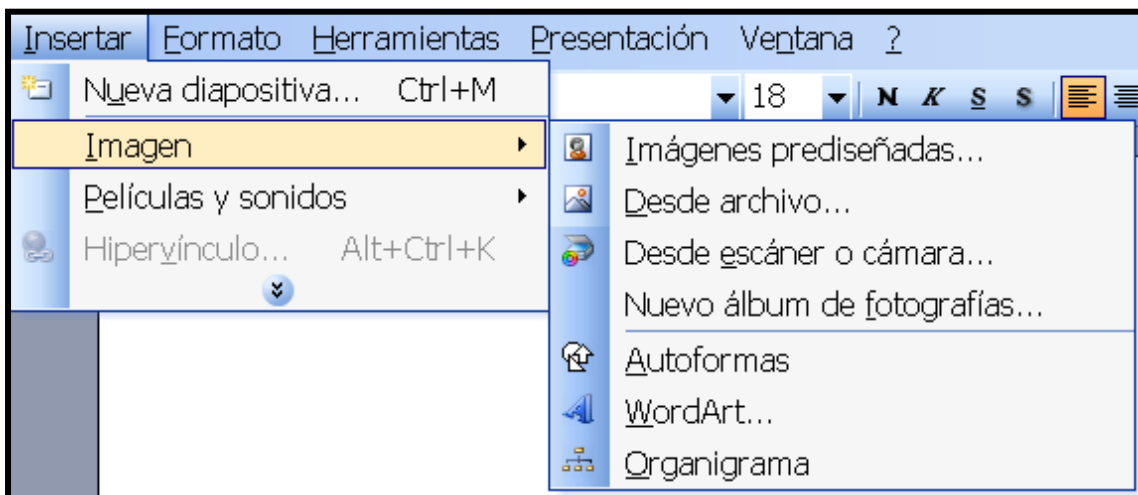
Insertar Formato Herramientas Presentación Ventana ?

Nueva diapositiva... Ctrl+M
Imagen
Películas y sonidos
Hipervínculo... Alt+Ctrl+K

18 N K S S

Imágenes prediseñadas...
Desde archivo...
Desde escáner o cámara...
Nuevo álbum de fotografías...
Autoformas
WordArt...
Organigrama